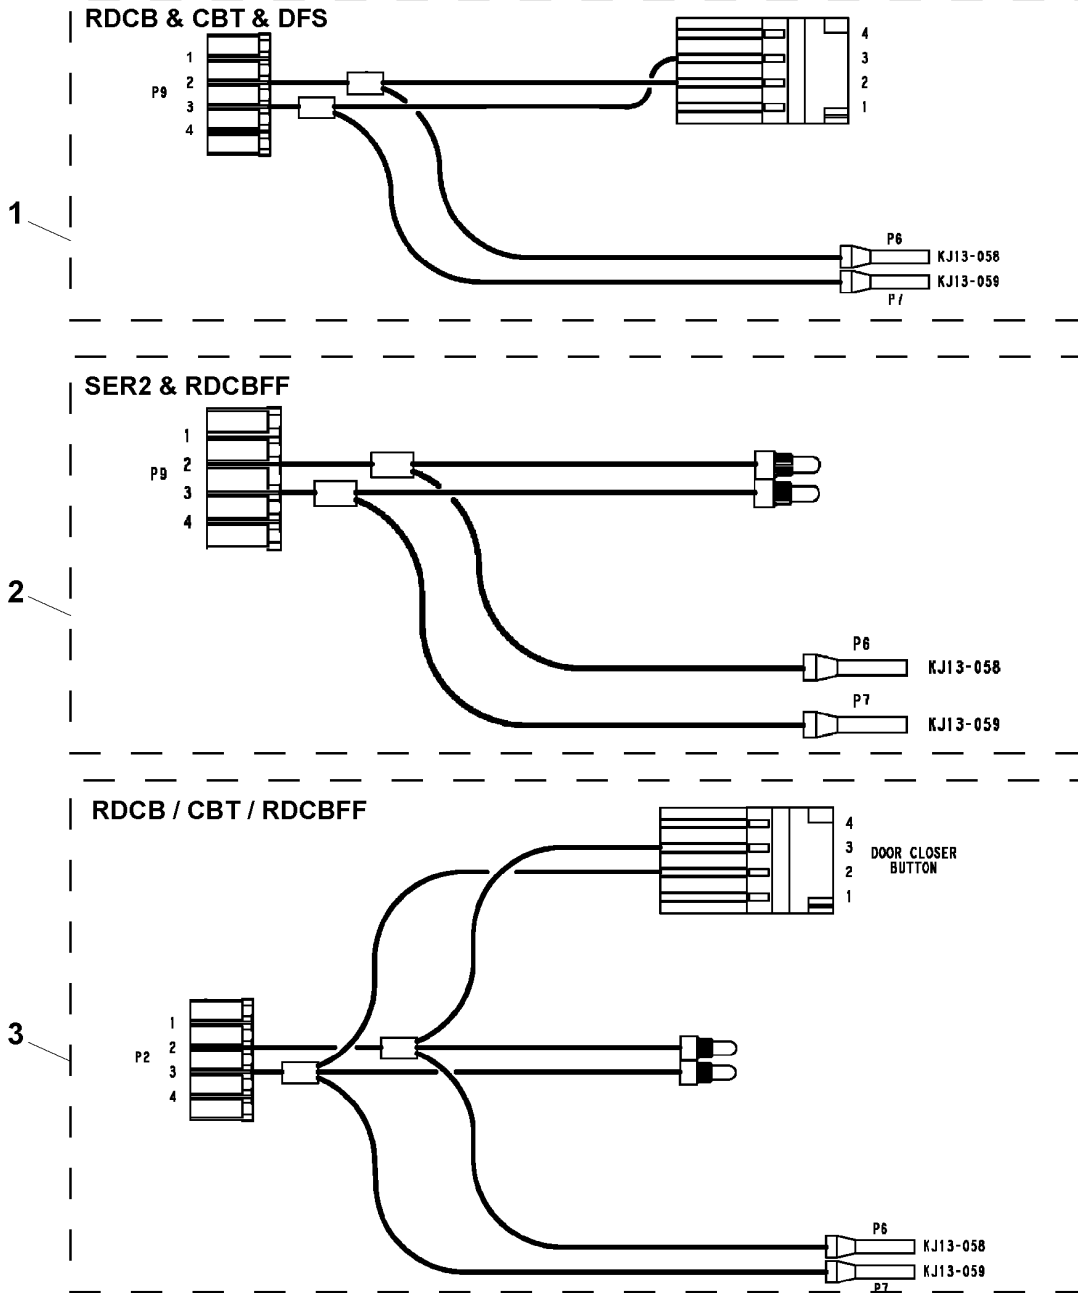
RDCB & CBT & DFS

1
2
P9
3
4

4
3
2
1

1

P6
KJ13-058
KJ13-059
P7

SER2 & RDCBFF

1
2
P9
3
4

2

P6
KJ13-058
P7
KJ13-059

RDCB / CBT / RDCBFF

4
3
2
1
DOOR CLOSER BUTTON

3

1
2
P2
3
4

P6
KJ13-058
KJ13-059
P7